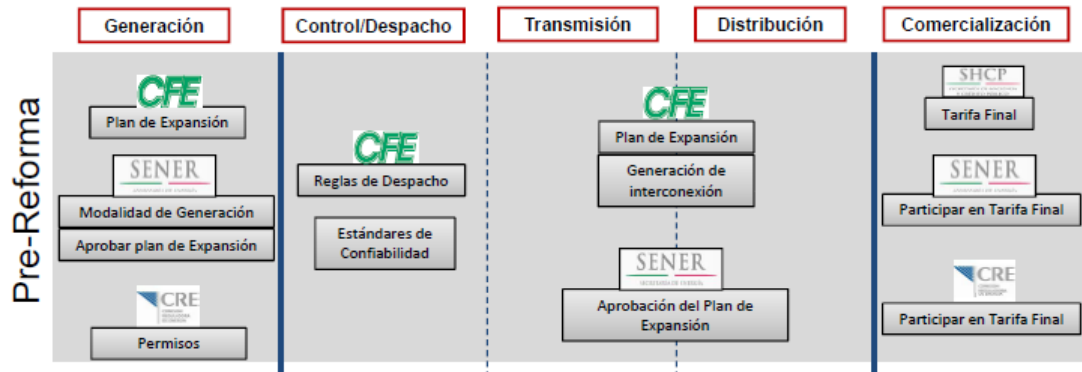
Generación

Control/Despacho

Transmisión

Distribución

Comercialización

Pre-Reforma

CFE

Plan de Expansión

SENER

Modalidad de Generación

Aprobar plan de Expansión

CRE

Permisos

CFE

Reglas de Despacho

Estándares de Confiabilidad

CFE

Plan de Expansión

Generación de interconexión

SENER

Aprobación del Plan de Expansión

SHCP

Tarifa Final

SENER

Participar en Tarifa Final

CRE

Participar en Tarifa Final